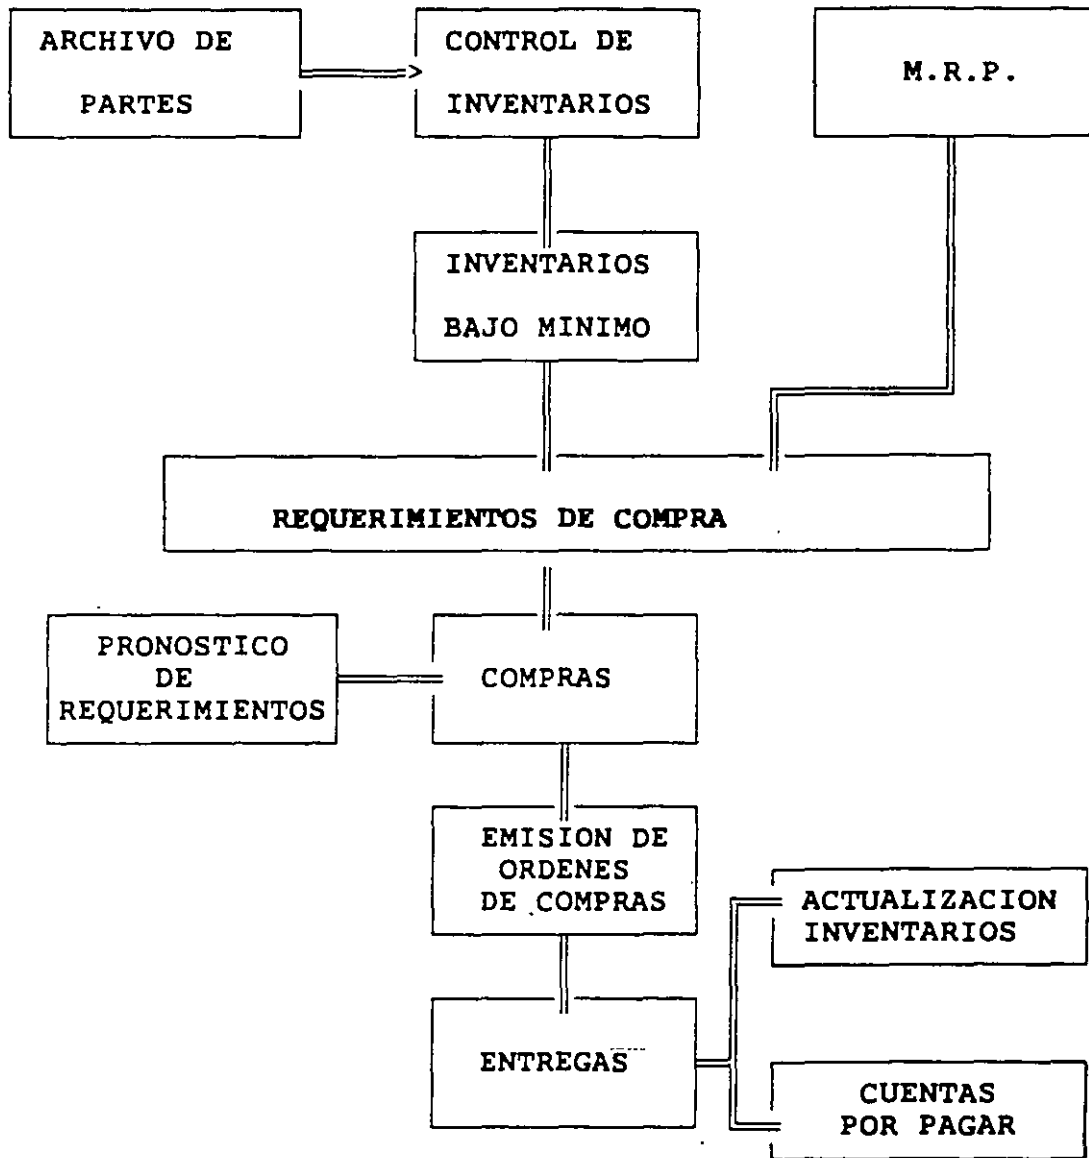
ARCHIVO DE PARTES

CONTROL DE INVENTARIOS

M.R.P.

INVENTARIOS BAJO MINIMO

REQUERIMIENTOS DE COMPRA

PRONOSTICO DE REQUERIMIENTOS

COMPRAS

EMISION DE ORDENES DE COMPRAS

ACTUALIZACION INVENTARIOS

ENTREGAS

CUENTAS POR PAGAR